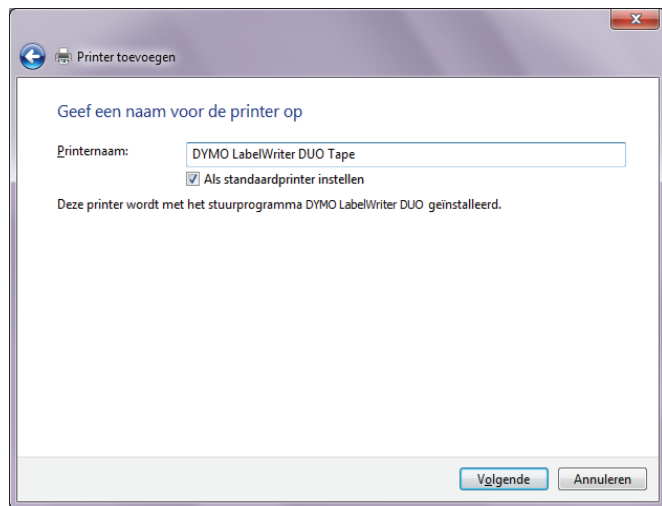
Printer toevoegen

Geef een naam voor de printer op

Printernaam: DYMO LabelWriter DUO Tape

Als standaardprinter instellen

Deze printer wordt met het stuurprogramma DYMO LabelWriter DUO geïnstalleerd.

Volgende Annuleren